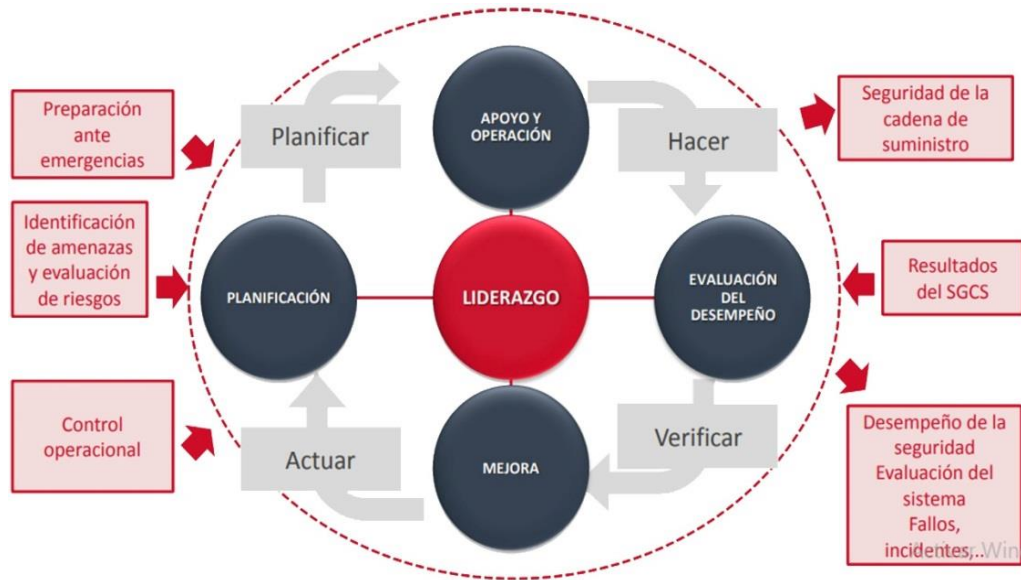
Preparación ante emergencias

Identificación de amenazas y evaluación de riesgos

Control operacional

Planificar

APOYO Y OPERACIÓN

Hacer

PLANIFICACIÓN

LIDERAZGO

EVALUACIÓN DEL DESEMPEÑO

Actuar

MEJORA

Verificar

Seguridad de la cadena de suministro

Resultados del SGCS

Desempeño de la seguridad Evaluación del sistema Fallos, incidentes,..